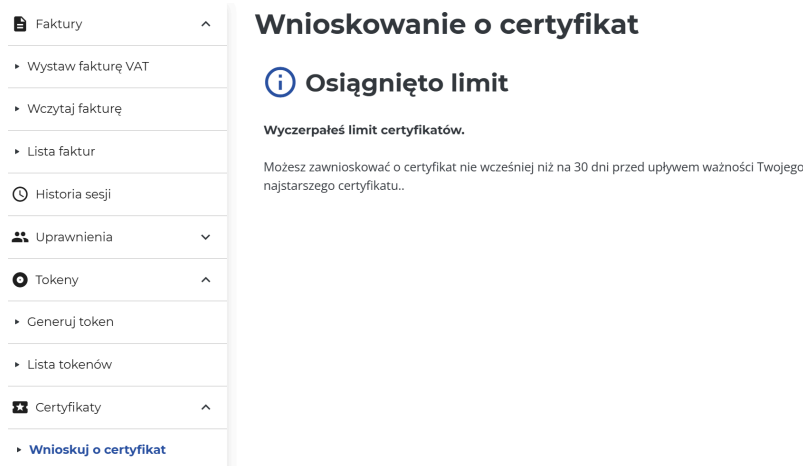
Faktury

Wystaw fakturę VAT

Wczytaj fakturę

Lista faktur

Historia sesji

Uprawnienia

Tokeny

Generuj token

Lista tokenów

Certyfikaty

Wnioskuj o certyfikat

Wnioskowanie o certyfikat

Osiągnięto limit

Wyczerpałeś limit certyfikatów.

Możesz zawnioskować o certyfikat nie wcześniej niż na 30 dni przed upływem ważności Twojego najstarszego certyfikatu..